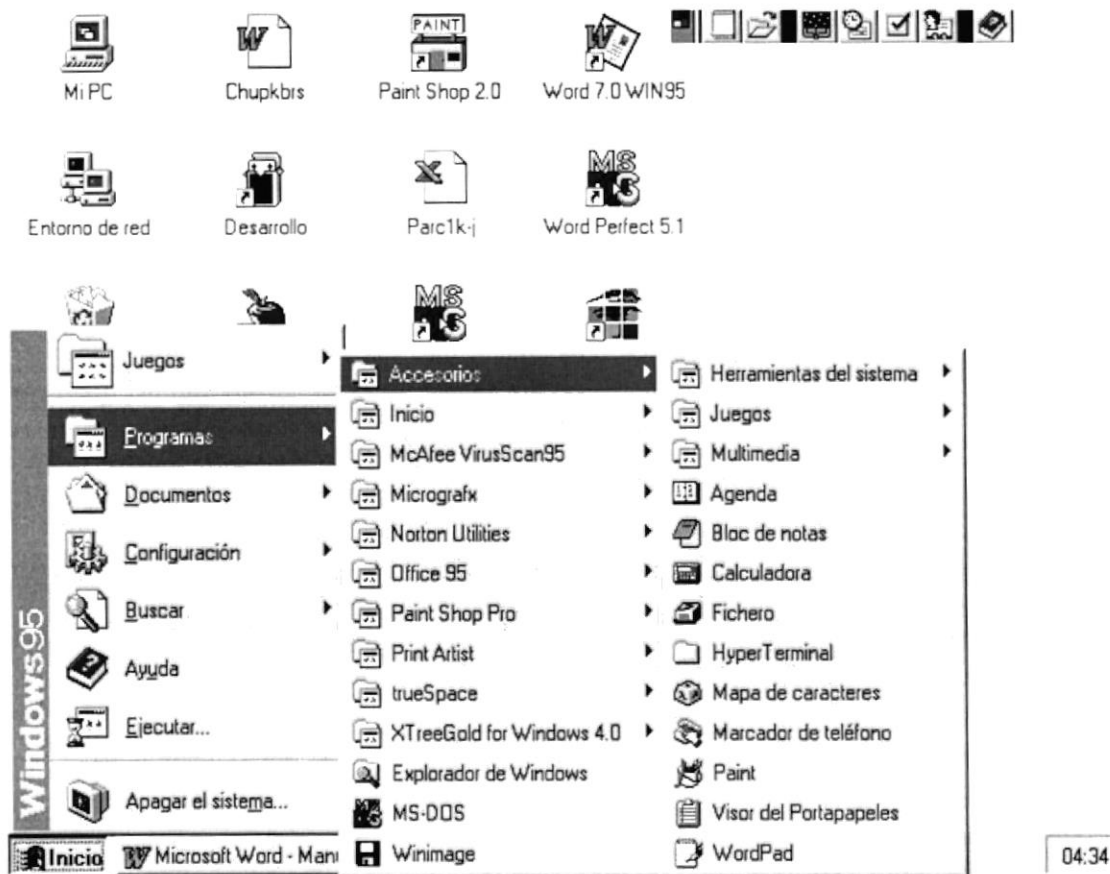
Mi PC
Chupkbrs
PAINT
Paint Shop 2.0
Word 7.0 WIN95

Entorno de red
Desarrollo
Parc1k-j
MS
Word Perfect 5.1

MS

Windows95

Juegos
Programas
Documentos
Configuración
Buscar
Ayuda
Ejecutar...
Apagar el sistema...

Accesorios
Inicio
McAfee VirusScan95
Micrografx
Norton Utilities
Office 95
Paint Shop Pro
Print Artist
trueSpace
XTreeGold for Windows 4.0
Explorador de Windows
MS-DOS
Winimage

Herramientas del sistema
Juegos
Multimedia
Agenda
Bloc de notas
Calculadora
Fichero
HyperTerminal
Mapa de caracteres
Marcador de teléfono
Paint
Visor del Portapapeles
WordPad

Inicio
Microsoft Word - Man
04:34